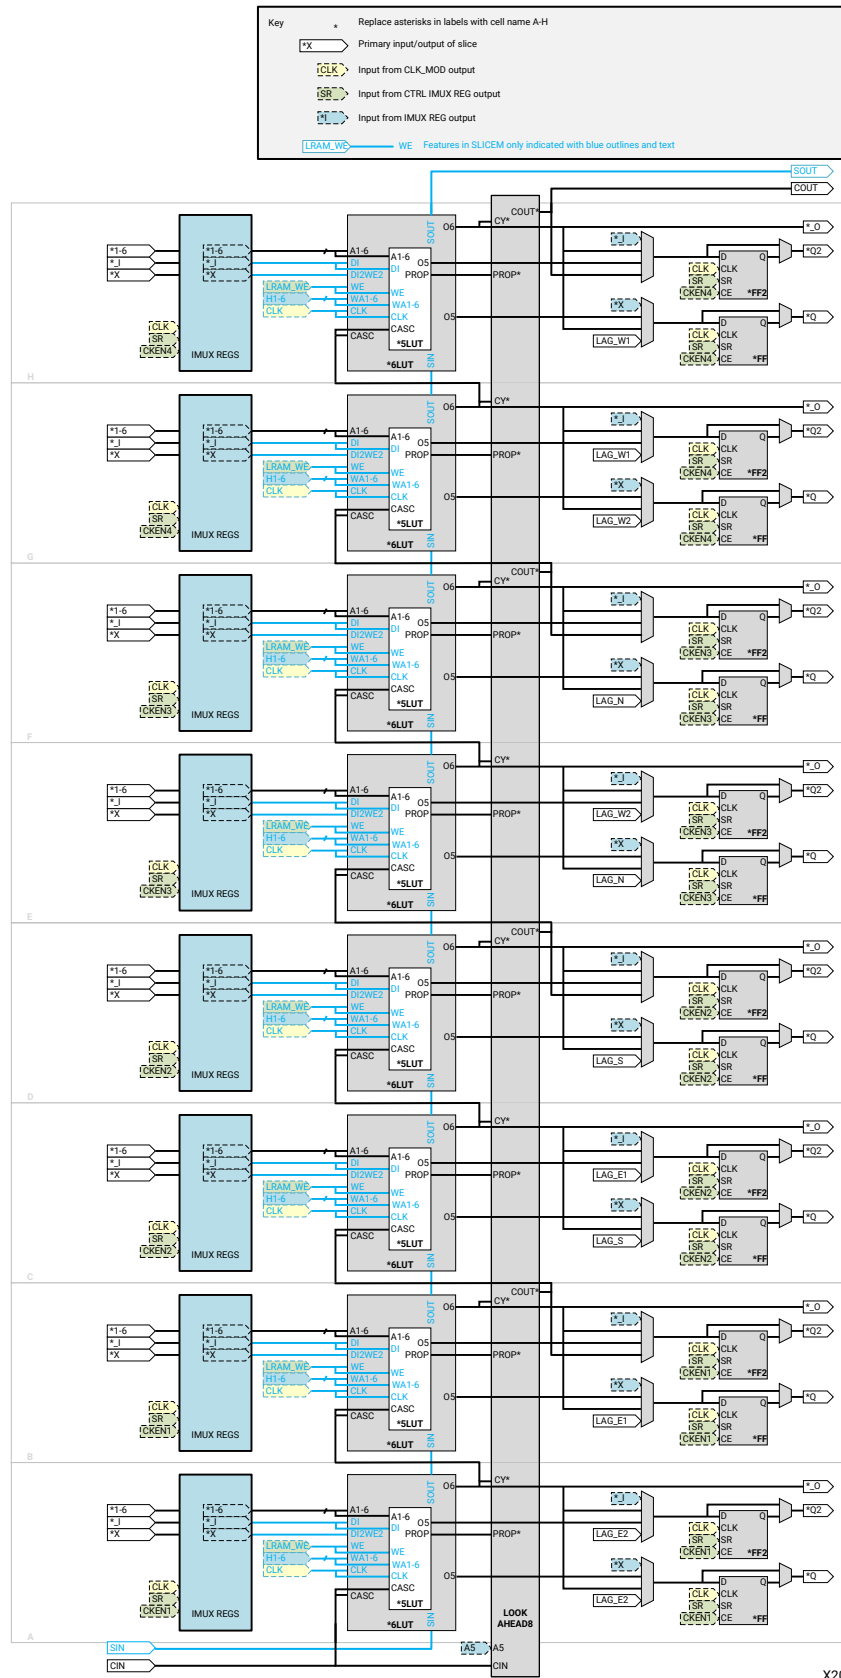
Key

* Replace asterisks in labels with cell name A-H

*X Primary input/output of slice

CLK Input from CLK_MOD output

SR Input from CTRL IMUX REG output

*I Input from IMUX REG output

LRAM_WE WE Features in SLICEM only indicated with blue outlines and text

SOUT
COUT

COUT*
CY*

*1-6
*_I
*X
*1-6
*_I
*X
CLK
SR
CKEN4
IMUX REGS
A1-6
DI
DI2WE2
WE
WA1-6
CLK
CASC
LRAM_WE
H1-6
CLK
A1-6 O5
DI PROP
WE
WA1-6
CLK
CASC
*5LUT
*6LUT
SOUT
SIN
O6
O5
PROP*
*_I
*X
LAG_W1
CLK
SR
CKEN4
D Q
CLK
SR
CE *FF2
CLK
SR
CKEN4
D Q
CLK
SR
CE *FF
*_O
*Q2
*Q
H

CY*
*1-6
*_I
*X
CLK
SR
CKEN4
IMUX REGS
LRAM_WE
H1-6
CLK
PROP*
LAG_W1
LAG_W2
*_O
*Q2
*Q
G

COUT*
CY*
*1-6
*_I
*X
CLK
SR
CKEN3
IMUX REGS
PROP*
LAG_N
*_O
*Q2
*Q
F

CY*
*1-6
*_I
*X
CLK
SR
CKEN3
IMUX REGS
PROP*
LAG_W2
LAG_N
*_O
*Q2
*Q
E

COUT*
CY*
*1-6
*_I
*X
CLK
SR
CKEN2
IMUX REGS
PROP*
LAG_S
*_O
*Q2
*Q
D

CY*
*1-6
*_I
*X
CLK
SR
CKEN2
IMUX REGS
PROP*
LAG_E1
LAG_S
*_O
*Q2
*Q
C

COUT*
CY*
*1-6
*_I
*X
CLK
SR
CKEN1
IMUX REGS
PROP*
LAG_E1
*_O
*Q2
*Q
B

CY*
*1-6
*_I
*X
CLK
SR
CKEN1
IMUX REGS
PROP*
LAG_E2
LAG_E2
*_O
*Q2
*Q
A

LOOK AHEAD8
SIN
CIN
A5 A5
CIN
X20